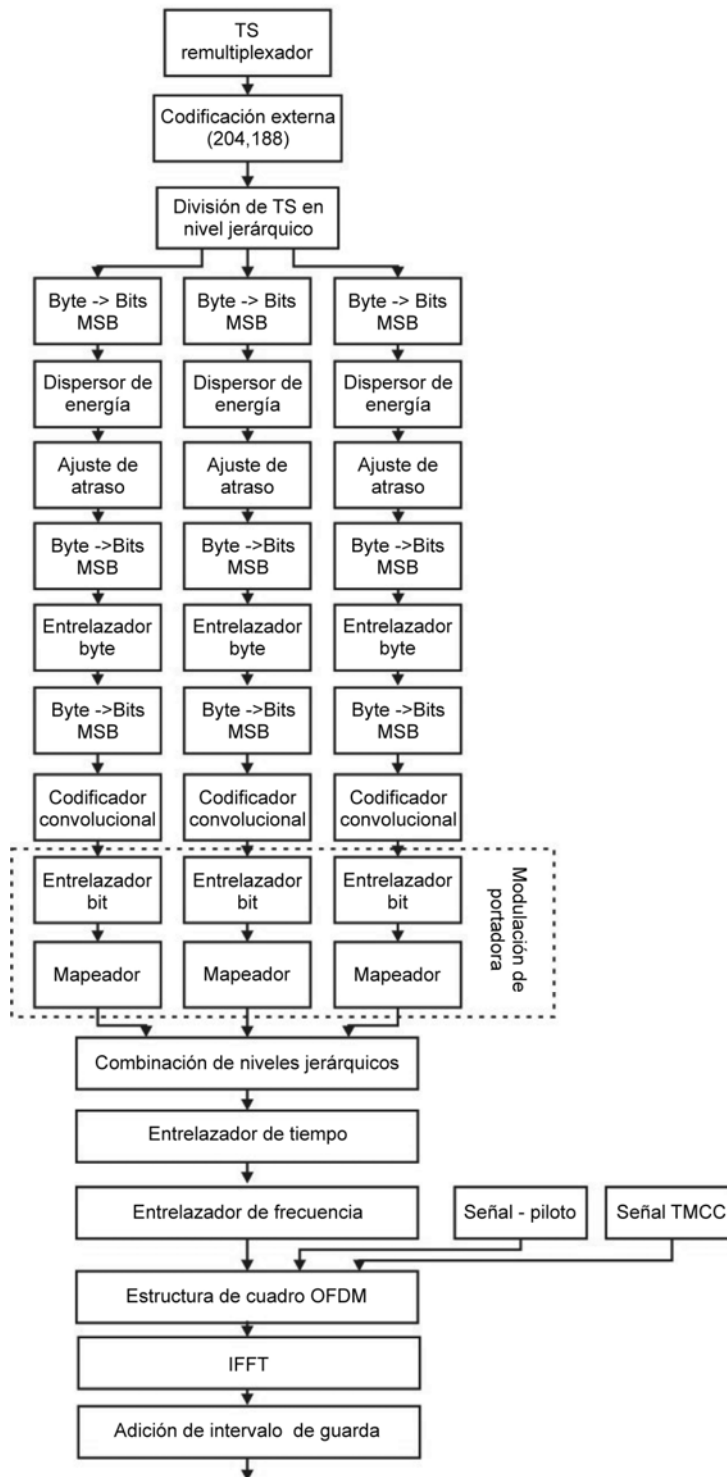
TS remultiplexador

Codificación externa (204,188)

División de TS en nivel jerárquico

Byte -> Bits MSB

Dispersor de energía

Ajuste de atraso

Byte ->Bits MSB

Entrelazador byte

Byte ->Bits MSB

Codificador convolucional

Entrelazador bit

Mapeador

Byte -> Bits MSB

Dispersor de energía

Ajuste de atraso

Byte ->Bits MSB

Entrelazador byte

Byte ->Bits MSB

Codificador convolucional

Entrelazador bit

Mapeador

Byte -> Bits MSB

Dispersor de energía

Ajuste de atraso

Byte ->Bits MSB

Entrelazador byte

Byte ->Bits MSB

Codificador convolucional

Entrelazador bit

Mapeador

Modulación de portadora

Combinación de niveles jerárquicos

Entrelazador de tiempo

Entrelazador de frecuencia

Señal - piloto

Señal TMCC

Estructura de cuadro OFDM

IFFT

Adición de intervalo de guarda